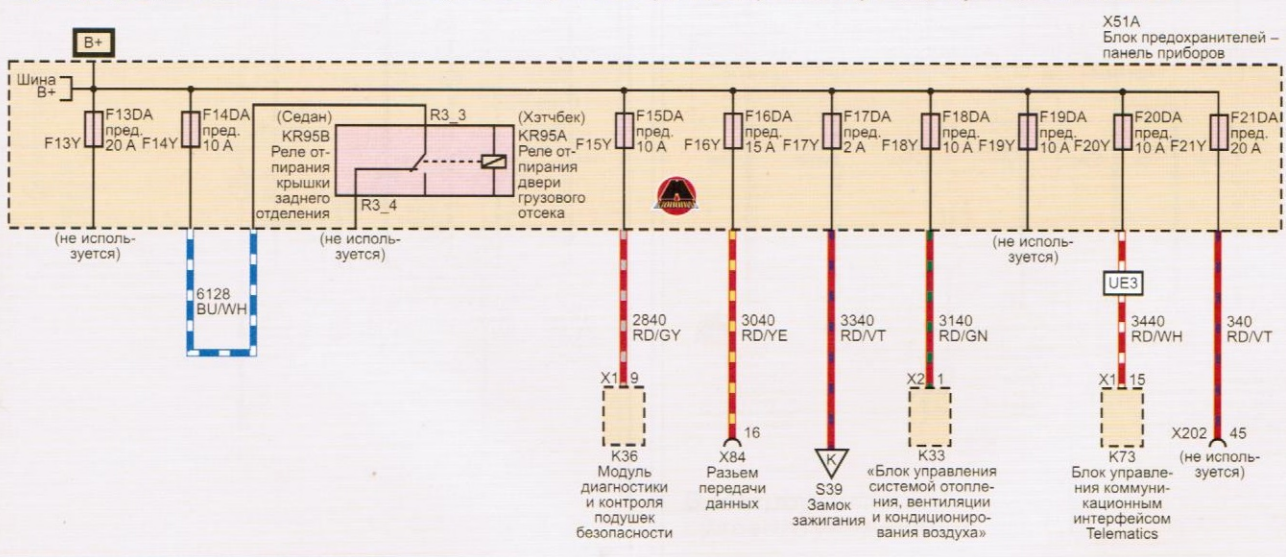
B+

X51A
Блок предохранителей – панель приборов

Шина B+

F13Y F13DA пред. 20 A

F14Y F14DA пред. 10 A

(Седан) KR95B Реле отпирания крышки заднего отделения

R3_3

R3_4

(Хэтчбек) KR95A Реле отпирания двери грузового отсека

F15Y F15DA пред. 10 A

F16Y F16DA пред. 15 A

F17Y F17DA пред. 2 A

F18Y F18DA пред. 10 A

F19Y F19DA пред. 10 A

F20Y F20DA пред. 10 A

F21Y F21DA пред. 20 A

(не используется)

(не используется)

(не используется)

6128 BU/WH

2840 RD/GY

3040 RD/YE

3340 RD/VT

3140 RD/GN

UE3

3440 RD/WH

340 RD/VT

X1 9

K36 Модуль диагностики и контроля подушек безопасности

X84 16 Разьем передачи данных

K

S39 Замок зажигания

X2 1

K33 «Блок управления системой отопления, вентиляции и кондиционирования воздуха»

X1 15

K73 Блок управления коммуникационным интерфейсом Telematics

X202 45 (не используется)